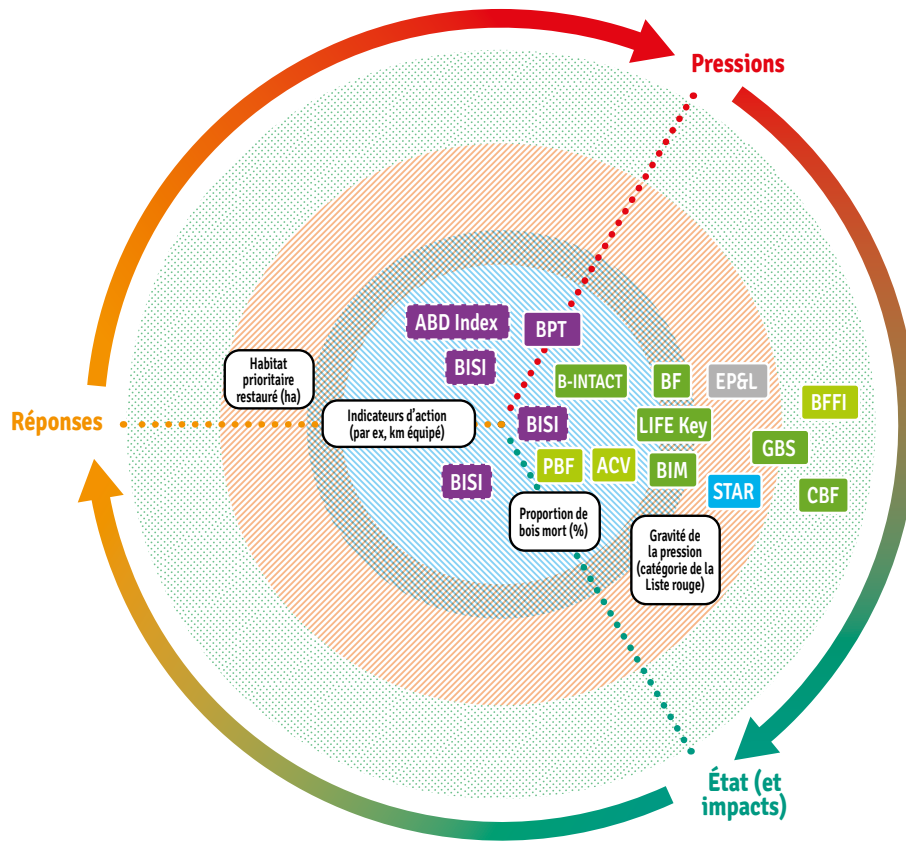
Pressions

Réponses

État (et impacts)

ABD Index

BPT

BISI

B-INTACT

BF

EP&L

BFFI

Habitat prioritaire restauré (ha)

Indicateurs d'action (par ex, km équipé)

BISI

LIFE Key

GBS

PBF

ACV

BIM

BISI

STAR

CBF

Proportion de bois mort (%)

Gravité de la pression (catégorie de la Liste rouge)